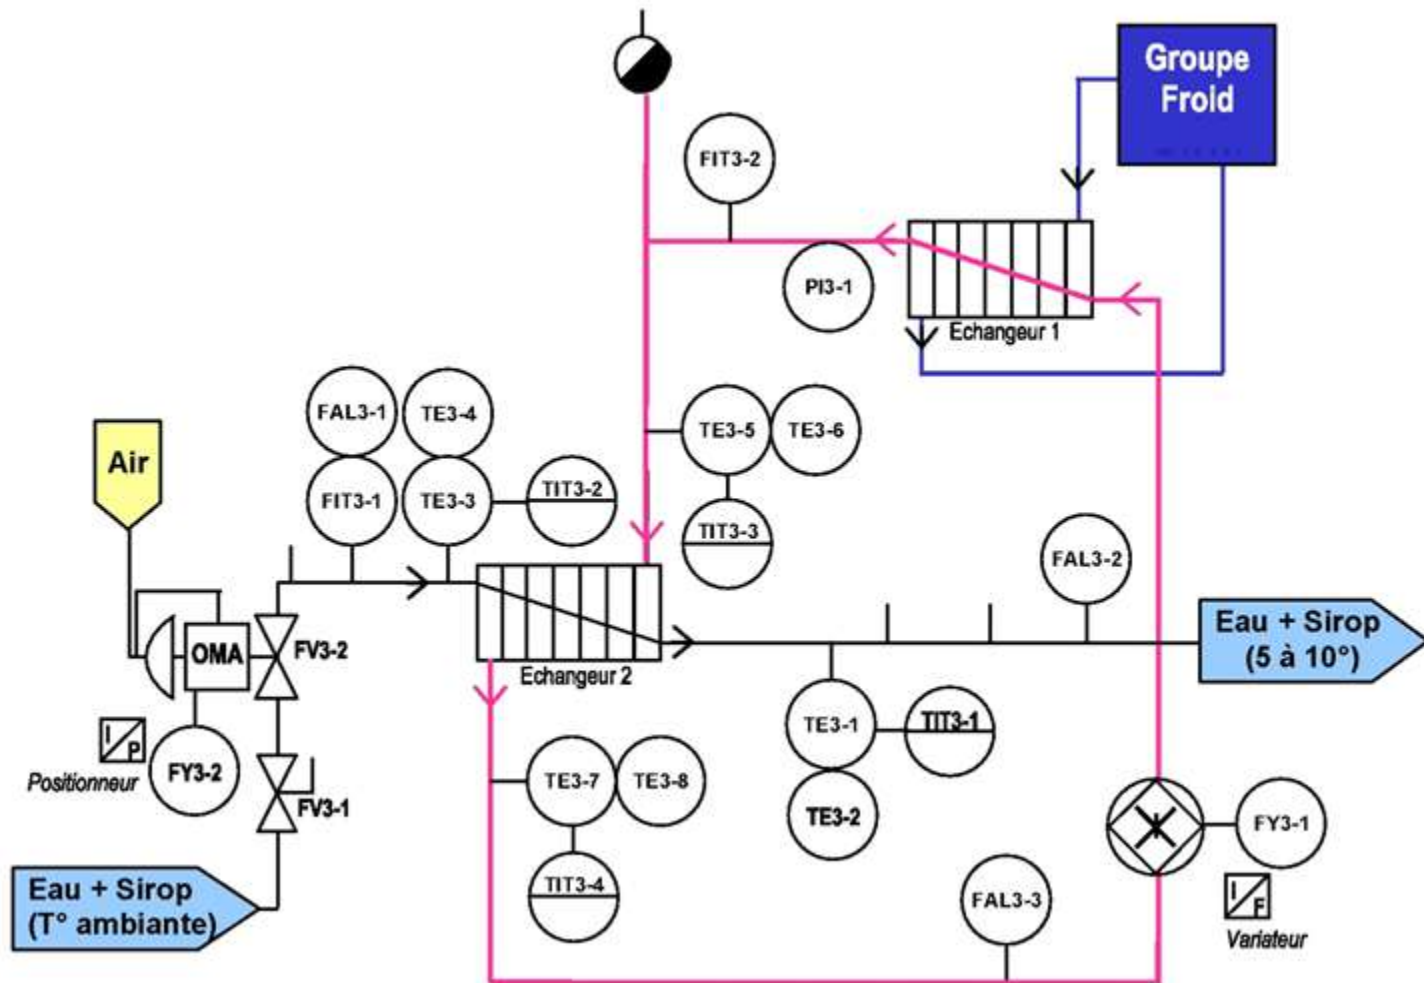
Groupe Froid

FIT3-2

PI3-1

Echangeur 1

FAL3-1 TE3-4

FIT3-1 TE3-3 TIT3-2

TE3-5 TE3-6

TIT3-3

Air

OMA FV3-2

Echangeur 2

FAL3-2

Eau + Sirop (5 à 10°)

I/P Positionneur

FY3-2

FV3-1

TE3-1 TIT3-1

TE3-7 TE3-8

TIT3-4

TE3-2

FY3-1

I/F Variateur

FAL3-3

Eau + Sirop (T° ambiante)